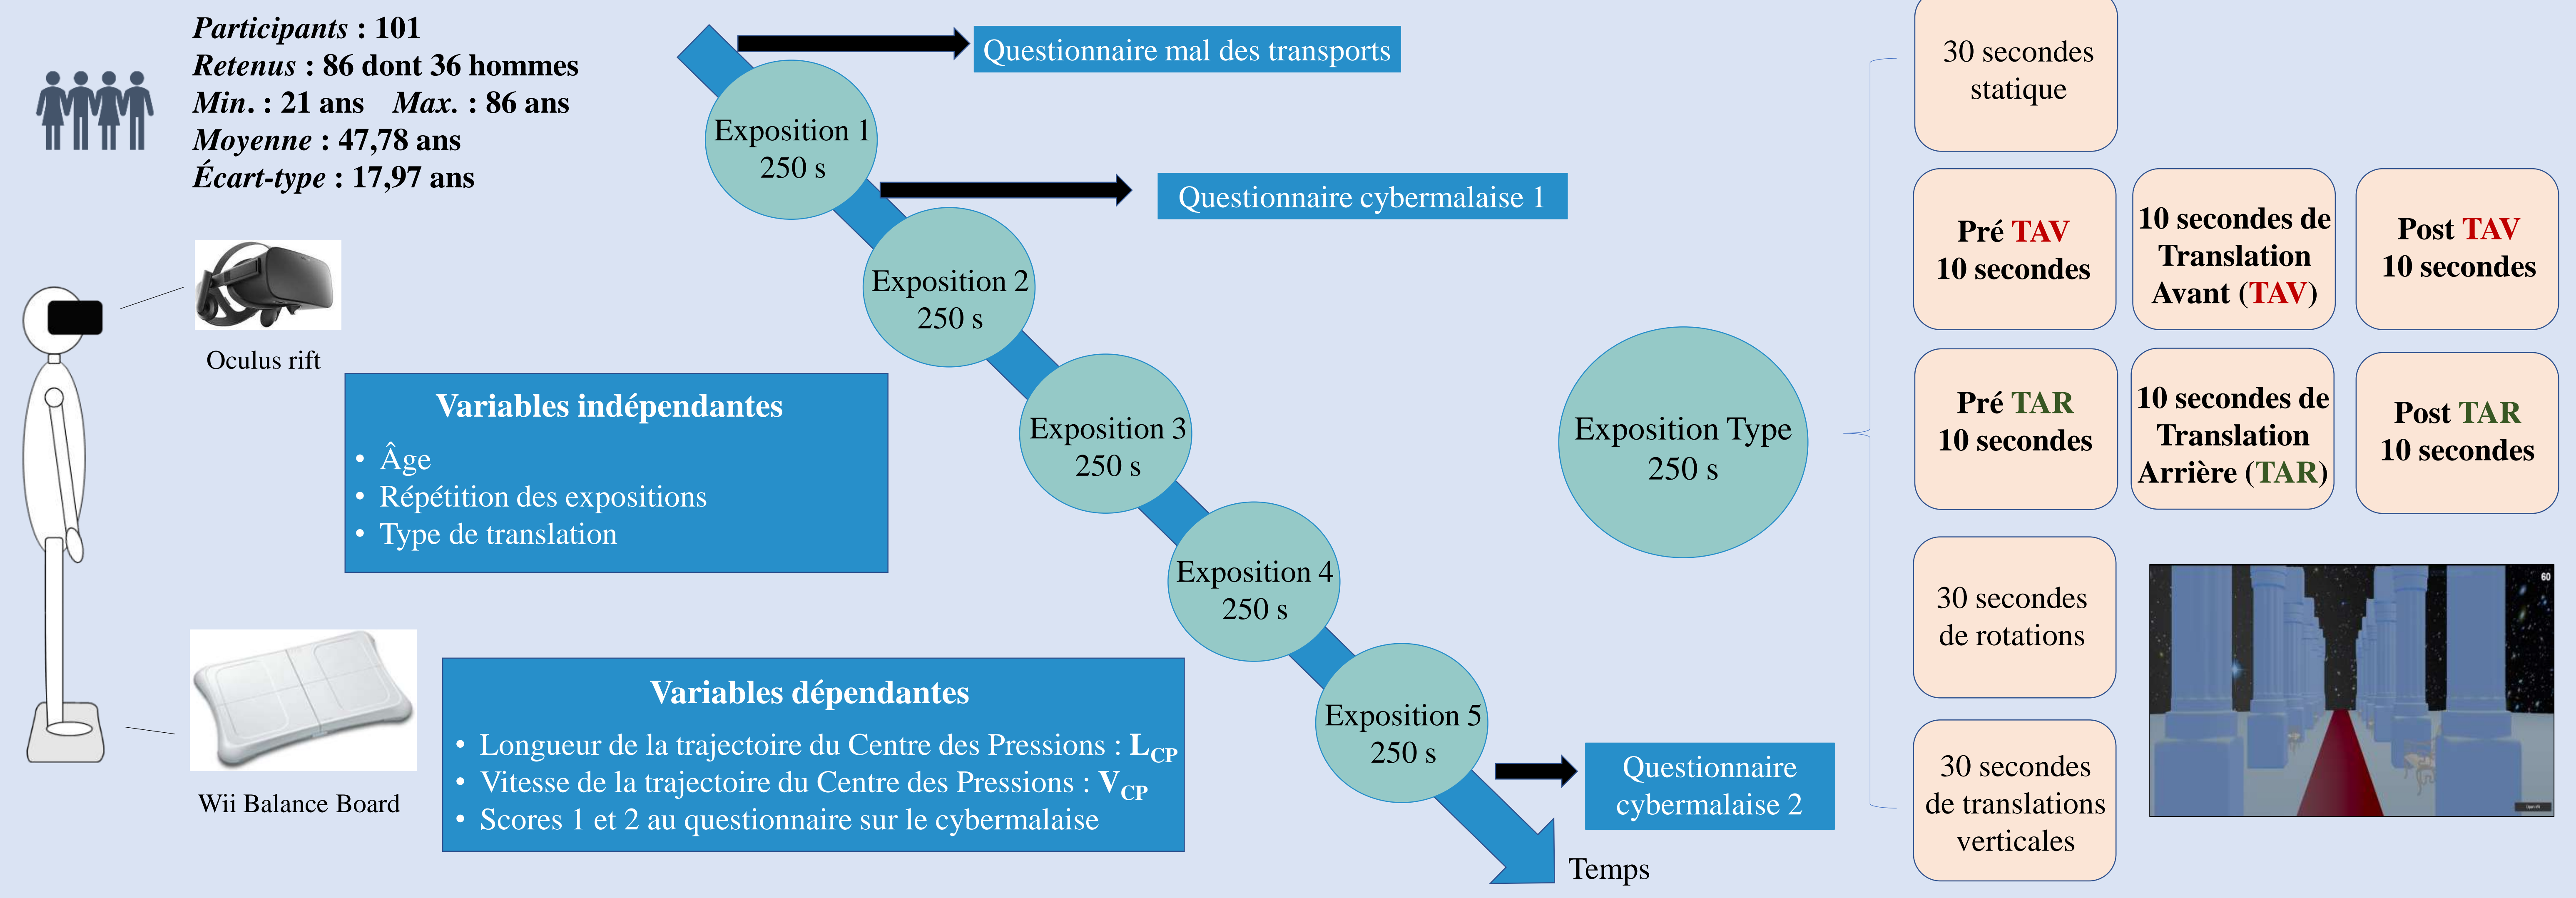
*Participants* : 101
*Retenus* : 86 dont 36 hommes
*Min.* : 21 ans *Max.* : 86 ans
*Moyenne* : 47,78 ans
*Écart-type* : 17,97 ans

Oculus rift

Wii Balance Board

Questionnaire mal des transports

Exposition 1
250 s

Questionnaire cybermalaise 1

Exposition 2
250 s

Exposition 3
250 s

Exposition 4
250 s

Exposition 5
250 s

Questionnaire cybermalaise 2

Temps

Variables indépendantes
• Âge
• Répétition des expositions
• Type de translation

Variables dépendantes
• Longueur de la trajectoire du Centre des Pressions : $L_{CP}$
• Vitesse de la trajectoire du Centre des Pressions : $V_{CP}$
• Scores 1 et 2 au questionnaire sur le cybermalaise

Exposition Type
250 s

30 secondes statique

Pré TAV
10 secondes

10 secondes de Translation Avant (TAV)

Post TAV
10 secondes

Pré TAR
10 secondes

10 secondes de Translation Arrière (TAR)

Post TAR
10 secondes

30 secondes de rotations

30 secondes de translations verticales

60